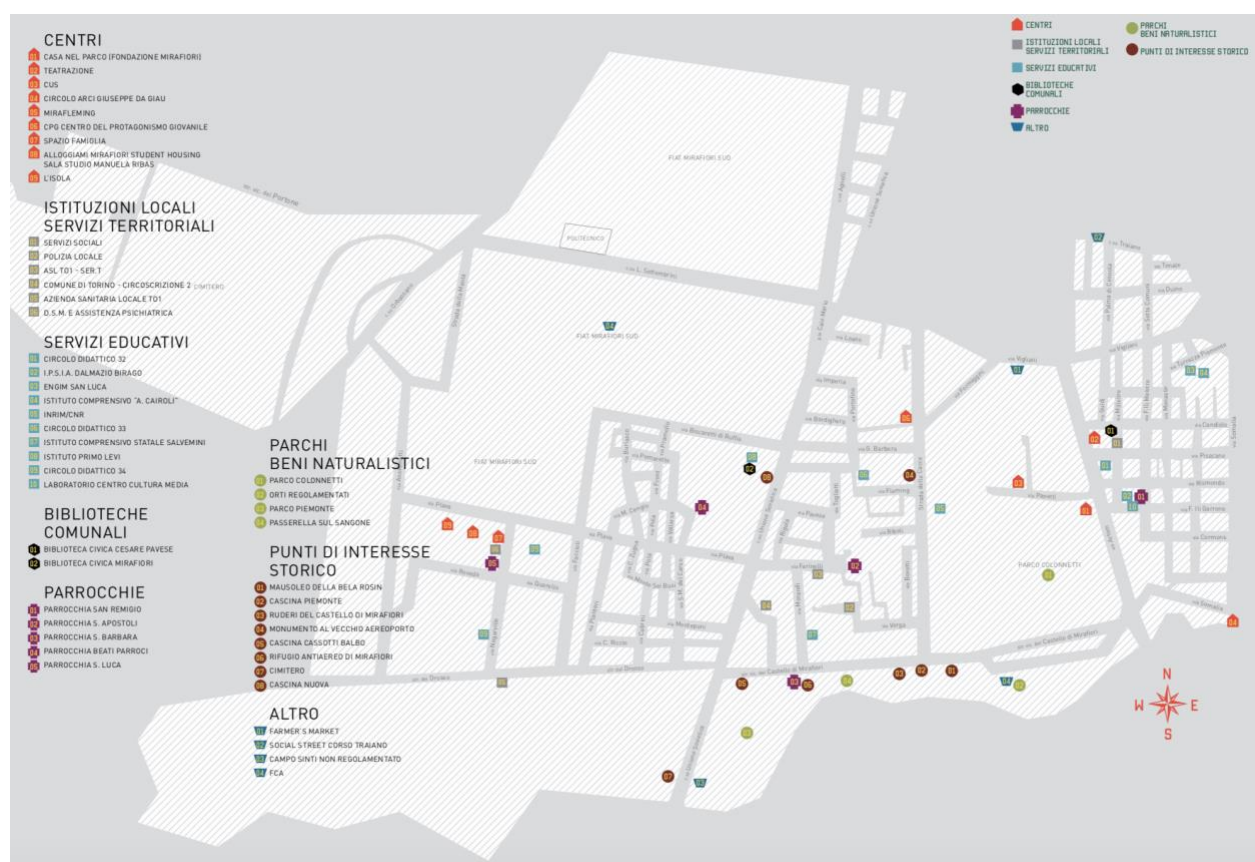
CENTRI
01 CASA NEL PARCO (FONDAZIONE MIRAFIORI)
02 TEATRAZIONE
03 CUS
04 CIRCOLO ARCI GIUSEPPE DA GIAU
05 MIRAFLEMING
06 CPG CENTRO DEL PROTAGONISMO GIOVANILE
07 SPAZIO FAMIGLIA
08 ALLOGGIAMI MIRAFIORI STUDENT HOUSING SALA STUDIO MANUELA RIBAS
09 L'ISOLA

ISTITUZIONI LOCALI SERVIZI TERRITORIALI
01 SERVIZI SOCIALI
02 POLIZIA LOCALE
03 ASL TO1 - SER.T
04 COMUNE DI TORINO - CIRCOSCRIZIONE 2
05 AZIENDA SANITARIA LOCALE TO1
06 D.S.M. E ASSISTENZA PSICHIATRICA

SERVIZI EDUCATIVI
01 CIRCOLO DIDATTICO 32
02 I.P.S.I.A. DALMAZIO BIRAGO
03 ENGIM SAN LUCA
04 ISTITUTO COMPRENSIVO "A. CAIROLI"
05 INRIM/CNR
06 CIRCOLO DIDATTICO 33
07 ISTITUTO COMPRENSIVO STATALE SALVEMINI
08 ISTITUTO PRIMO LEVI
09 CIRCOLO DIDATTICO 34
10 LABORATORIO CENTRO CULTURA MEDIA

BIBLIOTECHE COMUNALI
01 BIBLIOTECA CIVICA CESARE PAVESE
02 BIBLIOTECA CIVICA MIRAFIORI

PARROCCHIE
01 PARROCCHIA SAN REMIGIO
02 PARROCCHIA S. APOSTOLI
03 PARROCCHIA S. BARBARA
04 PARROCCHIA BEATI PARROCI
05 PARROCCHIA S. LUCA

PARCHI BENI NATURALISTICI
01 PARCO COLONNETTI
02 ORTI REGOLAMENTATI
03 PARCO PIEMONTE
04 PASSERELLA SUL SANGONE

PUNTI DI INTERESSE STORICO
01 MAUSOLEO DELLA BELA ROSIN
02 CASCINA PIEMONTE
03 RUDERI DEL CASTELLO DI MIRAFIORI
04 MONUMENTO AL VECCHIO AEREOPORTO
05 CASCINA CASSOTTI BALBO
06 RIFUGIO ANTIAEREO DI MIRAFIORI
07 CIMITERO
08 CASCINA NUOVA

ALTRO
01 FARMER'S MARKET
02 SOCIAL STREET CORSO TRAIANO
03 CAMPO SINTI NON REGOLAMENTATO
04 FCA

CENTRI
ISTITUZIONI LOCALI SERVIZI TERRITORIALI
SERVIZI EDUCATIVI
BIBLIOTECHE COMUNALI
PARROCCHIE
ALTRO
PARCHI BENI NATURALISTICI
PUNTI DI INTERESSE STORICO

FIAT MIRAFIORI SUD
POLITECNICO
FIAT MIRAFIORI SUD
FIAT MIRAFIORI SUD
PARCO COLONNETTI
CIMITERO

N
W
E
S